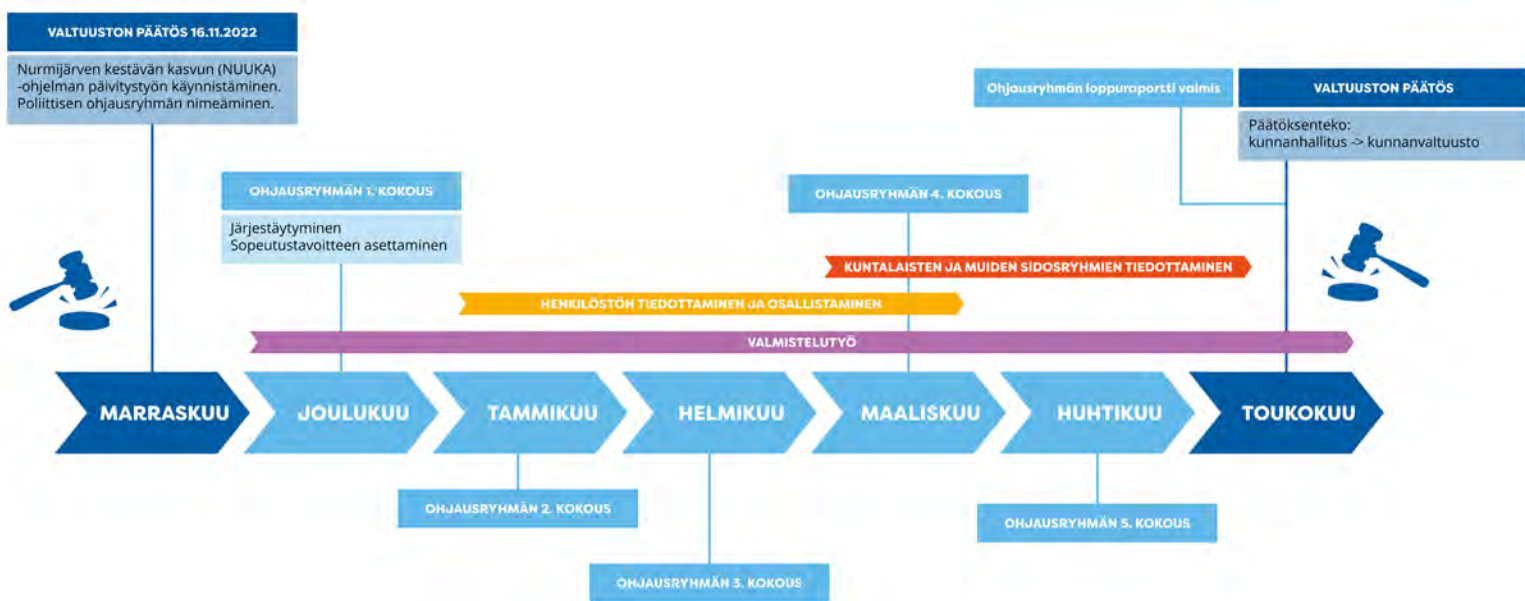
VALTUUSTON PÄÄTÖS 16.11.2022

Nurmijärven kestävän kasvun (NUUKA) -ohjelman päivitystyön käynnistäminen. Poliittisen ohjausryhmän nimeäminen.

Ohjausryhmän loppuraportti valmis

VALTUUSTON PÄÄTÖS

Päätöksenteko: kunnanhallitus -> kunnanvaltuusto

OHJAUSRYHMÄN 1. KOKOUS

Järjestäytyminen
Sopeutustavoitteen asettaminen

OHJAUSRYHMÄN 4. KOKOUS

KUNTALAISTEN JA MUIDEN SIDOSRYHMIEN TIEDOTTAMINEN

HENKILÖSTÖN TIEDOTTAMINEN JA OSALLISTAMINEN

VALMISTELUTYÖ

MARRASKUU

JOULUKUU

TAMMIKUU

HELMIKUU

MAALISKUU

HUHTIKUU

TOUKOKUU

OHJAUSRYHMÄN 2. KOKOUS

OHJAUSRYHMÄN 5. KOKOUS

OHJAUSRYHMÄN 3. KOKOUS